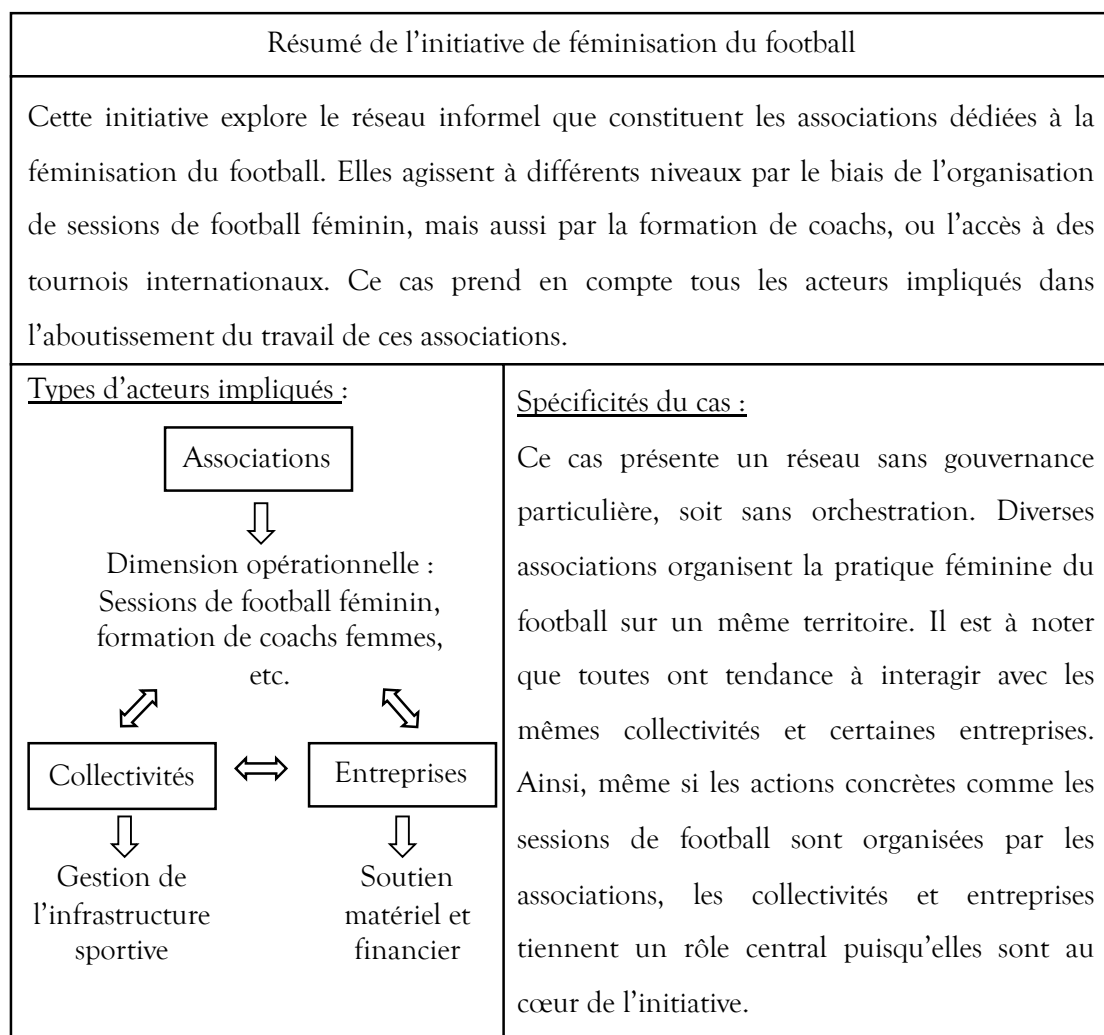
Résumé de l'initiative de féminisation du football

Cette initiative explore le réseau informel que constituent les associations dédiées à la féminisation du football. Elles agissent à différents niveaux par le biais de l'organisation de sessions de football féminin, mais aussi par la formation de coachs, ou l'accès à des tournois internationaux. Ce cas prend en compte tous les acteurs impliqués dans l'aboutissement du travail de ces associations.

Types d'acteurs impliqués :

Associations

Dimension opérationnelle : Sessions de football féminin, formation de coachs femmes, etc.

Collectivités

Entreprises

Gestion de l'infrastructure sportive

Soutien matériel et financier

Spécificités du cas :

Ce cas présente un réseau sans gouvernance particulière, soit sans orchestration. Diverses associations organisent la pratique féminine du football sur un même territoire. Il est à noter que toutes ont tendance à interagir avec les mêmes collectivités et certaines entreprises. Ainsi, même si les actions concrètes comme les sessions de football sont organisées par les associations, les collectivités et entreprises tiennent un rôle central puisqu'elles sont au cœur de l'initiative.